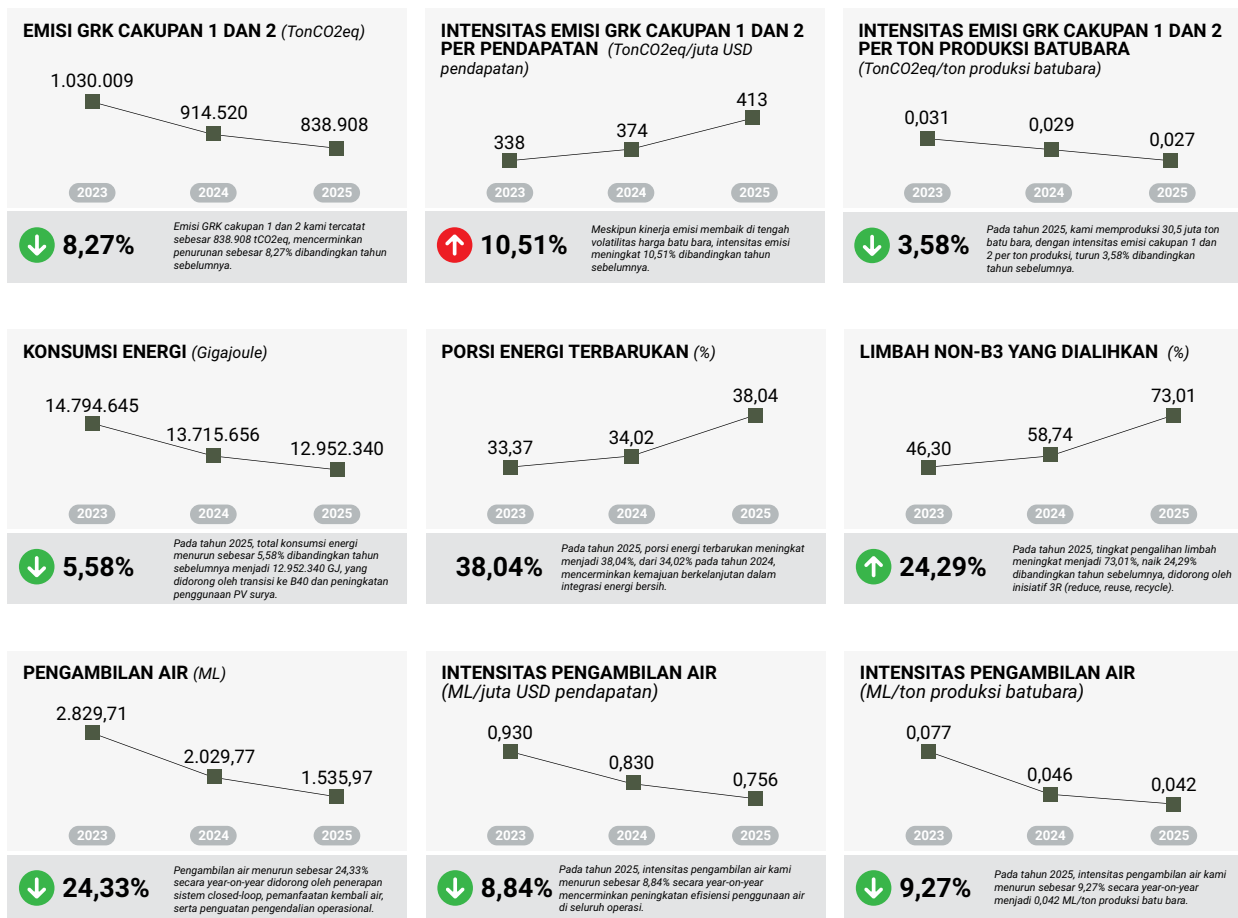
EMISI GRK CAKUPAN 1 DAN 2 (TonCO2eq)

1.030.009
914.520
838.908

2023 2024 2025

8,27%

Emisi GRK cakupan 1 dan 2 kami tercatat sebesar 838.908 tCO2eq, mencerminkan penurunan sebesar 8,27% dibandingkan tahun sebelumnya.

INTENSITAS EMISI GRK CAKUPAN 1 DAN 2 PER PENDAPATAN (TonCO2eq/juta USD pendapatan)

338
374
413

2023 2024 2025

10,51%

Meskipun kinerja emisi membaik di tengah volatilitas harga batu bara, intensitas emisi meningkat 10,51% dibandingkan tahun sebelumnya.

INTENSITAS EMISI GRK CAKUPAN 1 DAN 2 PER TON PRODUKSI BATUBARA (TonCO2eq/ton produksi batubara)

0,031
0,029
0,027

2023 2024 2025

3,58%

Pada tahun 2025, kami memproduksi 30,5 juta ton batu bara, dengan intensitas emisi cakupan 1 dan 2 per ton produksi, turun 3,58% dibandingkan tahun sebelumnya.

KONSUMSI ENERGI (Gigajoule)

14.794.645
13.715.656
12.952.340

2023 2024 2025

5,58%

Pada tahun 2025, total konsumsi energi menurun sebesar 5,58% dibandingkan tahun sebelumnya menjadi 12.952.340 GJ, yang didorong oleh transisi ke B40 dan peningkatan penggunaan PV surya.

PORSI ENERGI TERBARUKAN (%)

33,37
34,02
38,04

2023 2024 2025

38,04%

Pada tahun 2025, porsi energi terbarukan meningkat menjadi 38,04%, dari 34,02% pada tahun 2024, mencerminkan kemajuan berkelanjutan dalam integrasi energi bersih.

LIMBAH NON-B3 YANG DIALIHKAN (%)

46,30
58,74
73,01

2023 2024 2025

24,29%

Pada tahun 2025, tingkat pengalihan limbah meningkat menjadi 73,01%, naik 24,29% dibandingkan tahun sebelumnya, didorong oleh inisiatif 3R (reduce, reuse, recycle).

PENGAMBILAN AIR (ML)

2.829,71
2.029,77
1.535,97

2023 2024 2025

24,33%

Pengambilan air menurun sebesar 24,33% secara year-on-year didorong oleh penerapan sistem closed-loop, pemanfaatan kembali air, serta penguatan pengendalian operasional.

INTENSITAS PENGAMBILAN AIR (ML/juta USD pendapatan)

0,930
0,830
0,756

2023 2024 2025

8,84%

Pada tahun 2025, intensitas pengambilan air kami menurun sebesar 8,84% secara year-on-year mencerminkan peningkatan efisiensi penggunaan air di seluruh operasi.

INTENSITAS PENGAMBILAN AIR (ML/ton produksi batubara)

0,077
0,046
0,042

2023 2024 2025

9,27%

Pada tahun 2025, intensitas pengambilan air kami menurun sebesar 9,27% secara year-on-year menjadi 0,042 ML/ton produksi batu bara.